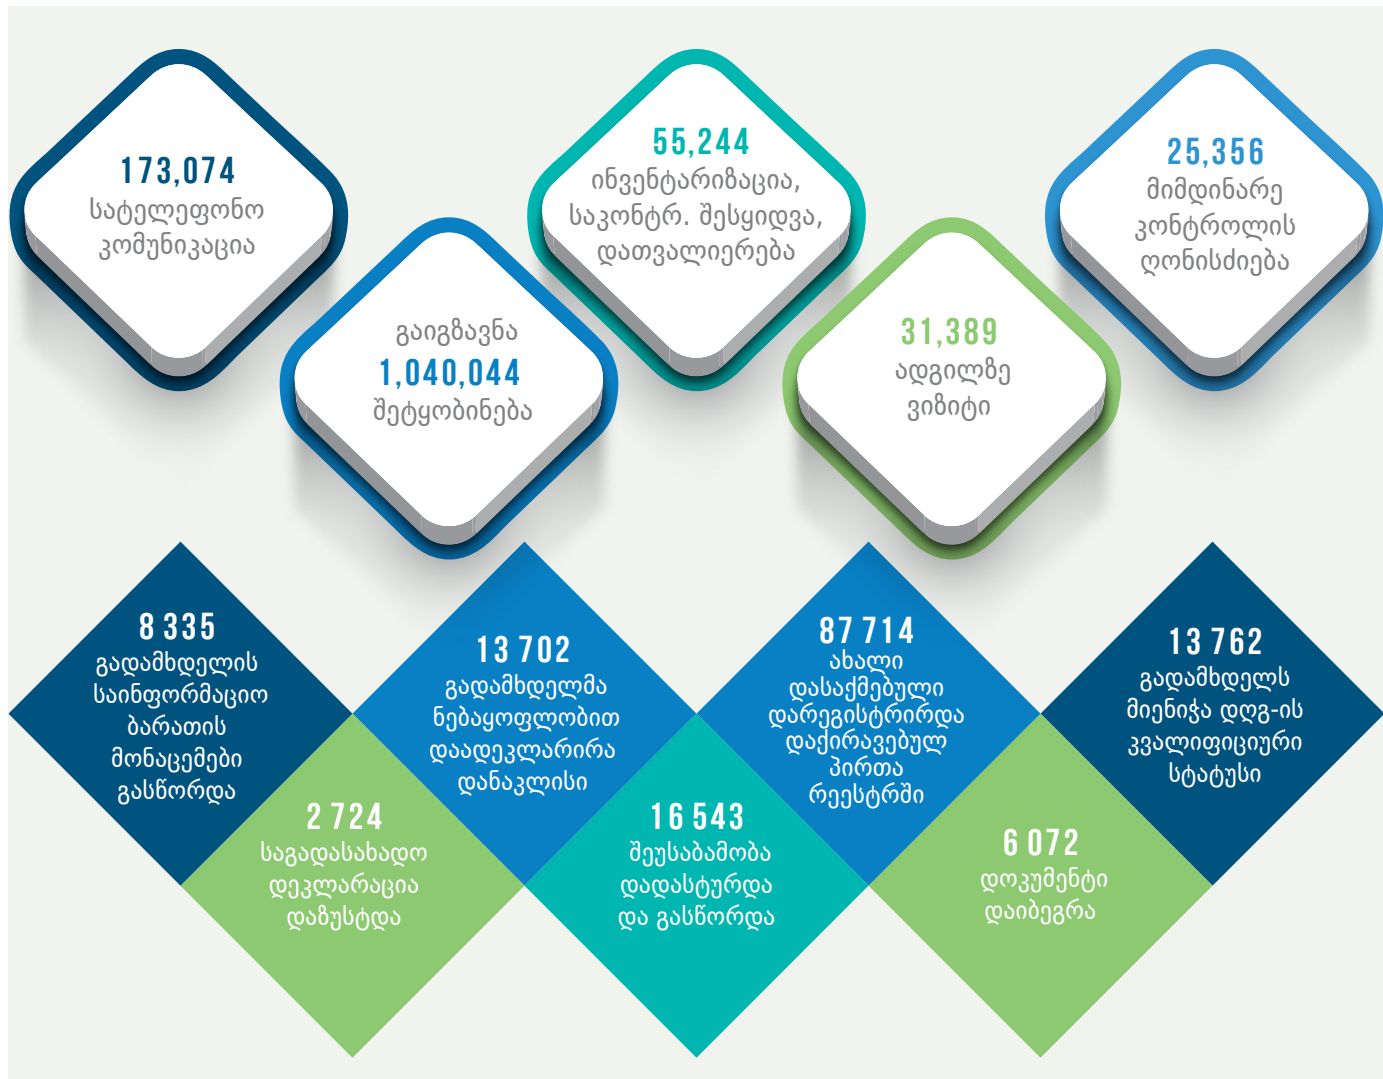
173,074
სატელეფონო კომუნიკაცია

გაიგზავნა
1,040,044
შეტყობინება

55,244
ინვენტარიზაცია, საკონტრ. შესყიდვა, დათვალიერება

31,389
ადგილზე ვიზიტი

25,356
მიმდინარე კონტროლის ღონისძიება

8 335
გადამხდელის საინფორმაციო ბარათის მონაცემები გასწორდა

2 724
საგადასახადო დეკლარაცია დაზუსტდა

13 702
გადამხდელმა ნებაყოფლობით დაადეკლარირა დანაკლისი

16 543
შეუსაბამობა დადასტურდა და გასწორდა

87 714
ახალი დასაქმებული დარეგისტრირდა დაქირავებულ პირთა რეესტრში

6 072
დოკუმენტი დაიბეგრა

13 762
გადამხდელს მიენიჭა დღგ-ის კვალიფიციური სტატუსი